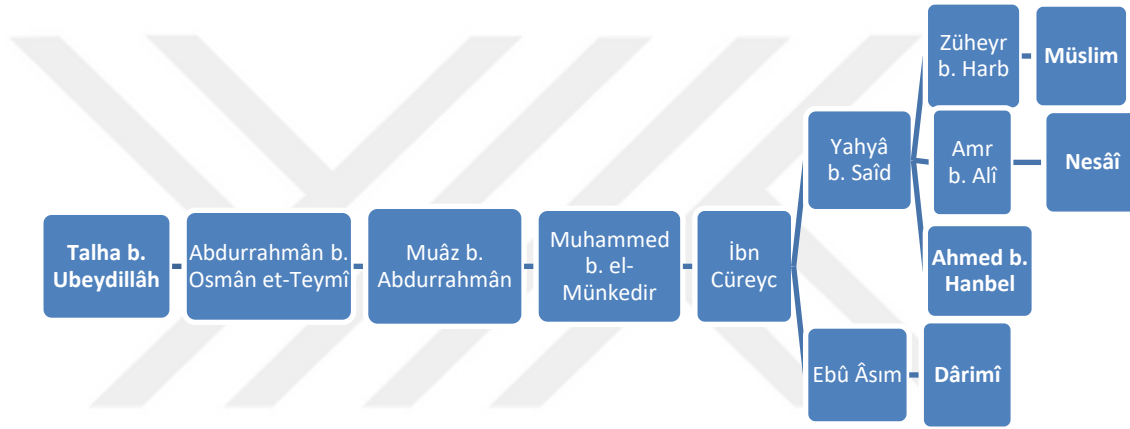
Talha b. Ubeydillâh

Abdurrahmân b. Osmân et-Teymî

Muâz b. Abdurrahmân

Muhammed b. el-Münkedir

İbn Cüreyc

Yahyâ b. Saîd

Züheyr b. Harb

Müslim

Amr b. Alî

Nesâî

Ahmed b. Hanbel

Ebû Âsım

Dârimî